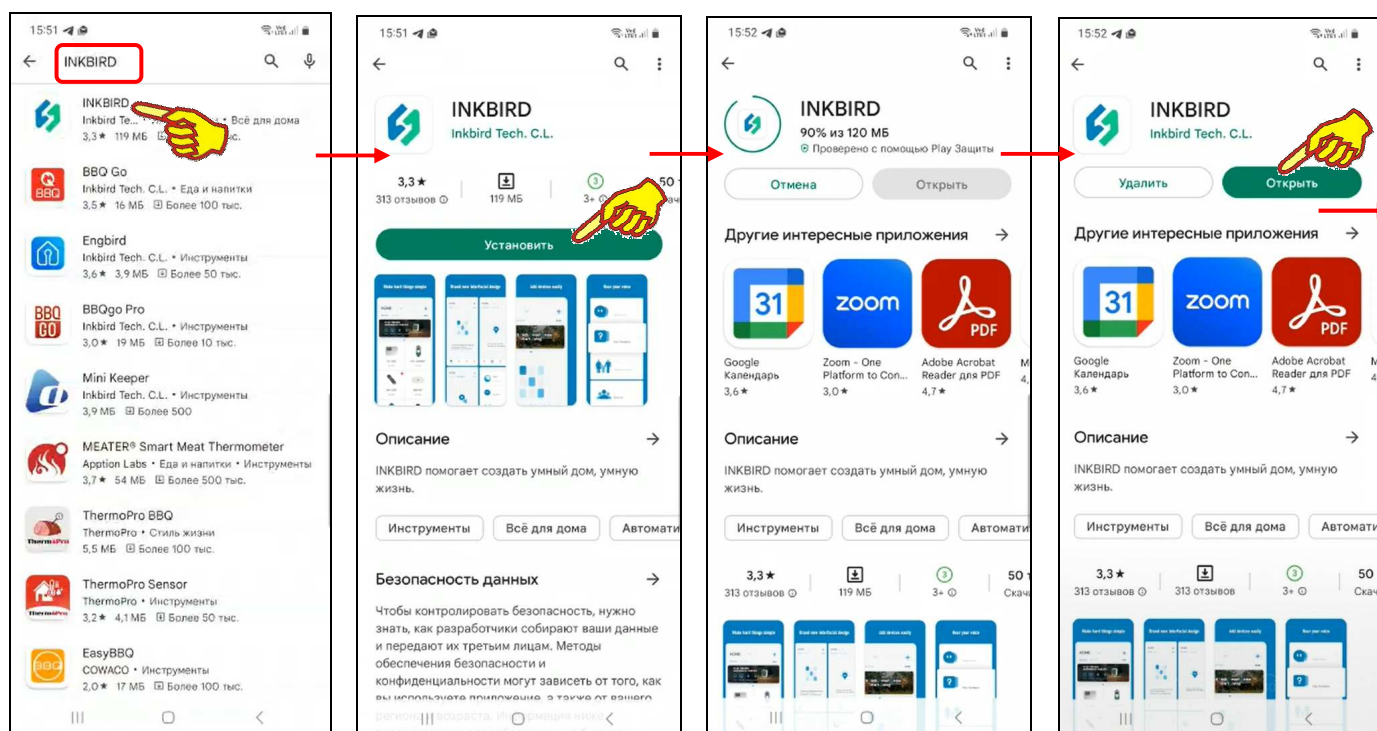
15:51

INKBIRD

INKBIRD
Inkbird Te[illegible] • Всё для дома
3,3★ 119 МБ

BBQ Go
Inkbird Tech. C.L. • Еда и напитки
3,5★ 16 МБ Более 100 тыс.

Engbird
Inkbird Tech. C.L. • Инструменты
3,6★ 3,9 МБ Более 50 тыс.

BBQgo Pro
Inkbird Tech. C.L. • Инструменты
3,0★ 19 МБ Более 10 тыс.

Mini Keeper
Inkbird Tech. C.L. • Инструменты
3,9 МБ Более 500

MEATER® Smart Meat Thermometer
Apption Labs • Еда и напитки • Инструменты
3,7★ 54 МБ Более 500 тыс.

ThermoPro BBQ
ThermoPro • Стиль жизни
5,5 МБ Более 100 тыс.

ThermoPro Sensor
ThermoPro • Инструменты
3,2★ 4,1 МБ Более 50 тыс.

EasyBBQ
COWACO • Инструменты
2,0★ 17 МБ Более 100 тыс.

15:51

INKBIRD
Inkbird Tech. C.L.
3,3★
313 отзывов
119 МБ
3+
50
Скач
Установить

Описание
INKBIRD помогает создать умный дом, умную жизнь.
Инструменты Всё для дома Автомати

Безопасность данных
Чтобы контролировать безопасность, нужно знать, как разработчики собирают ваши данные и передают их третьим лицам. Методы обеспечения безопасности и конфиденциальности могут зависеть от того, как вы используете приложение, а также от вашего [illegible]

15:52

INKBIRD
90% из 120 МБ
Проверено с помощью Play Защиты
Отмена Открыть

Другие интересные приложения
Google Календарь 3,6★
Zoom - One Platform to Con... 3,0★
Adobe Acrobat Reader для PDF 4,7★

Описание
INKBIRD помогает создать умный дом, умную жизнь.
Инструменты Всё для дома Автомати
3,3★ 313 отзывов 119 МБ 3+ 50 Скач

15:52

INKBIRD
Inkbird Tech. C.L.
Удалить Открыть

Другие интересные приложения
Google Календарь 3,6★
Zoom - One Platform to Con... 3,0★
Adobe Acrobat Reader для PDF 4,7★

Описание
INKBIRD помогает создать умный дом, умную жизнь.
Инструменты Всё для дома Автомати
3,3★ 313 отзывов 313 отзывов 3+ 50 Скач